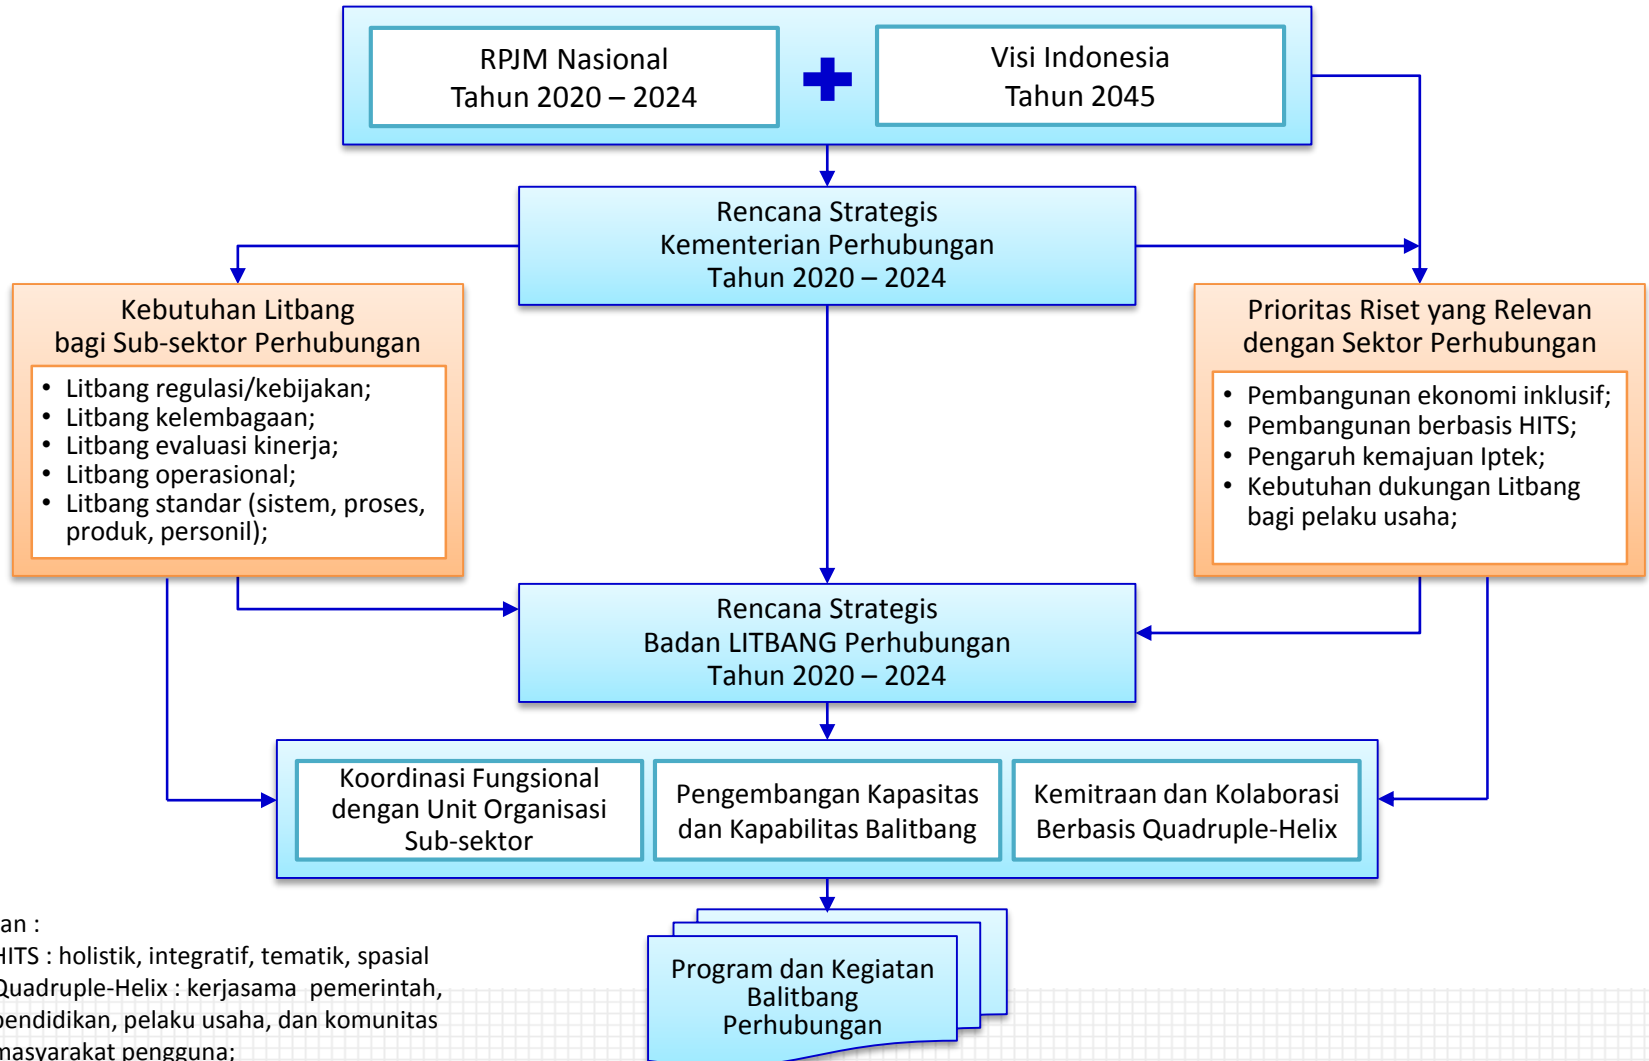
RPJM Nasional
Tahun 2020 – 2024

Visi Indonesia
Tahun 2045

Rencana Strategis
Kementerian Perhubungan
Tahun 2020 – 2024

Kebutuhan Litbang
bagi Sub-sektor Perhubungan

- Litbang regulasi/kebijakan;
- Litbang kelembagaan;
- Litbang evaluasi kinerja;
- Litbang operasional;
- Litbang standar (sistem, proses, produk, personil);

Prioritas Riset yang Relevan
dengan Sektor Perhubungan

- Pembangunan ekonomi inklusif;
- Pembangunan berbasis HITS;
- Pengaruh kemajuan Iptek;
- Kebutuhan dukungan Litbang bagi pelaku usaha;

Rencana Strategis
Badan LITBANG Perhubungan
Tahun 2020 – 2024

Koordinasi Fungsional dengan Unit Organisasi Sub-sektor

Pengembangan Kapasitas dan Kapabilitas Balitbang

Kemitraan dan Kolaborasi Berbasis Quadruple-Helix

Program dan Kegiatan Balitbang Perhubungan

an :
HITS : holistik, integratif, tematik, spasial
Quadruple-Helix : kerjasama pemerintah, pendidikan, pelaku usaha, dan komunitas masyarakat pengguna;